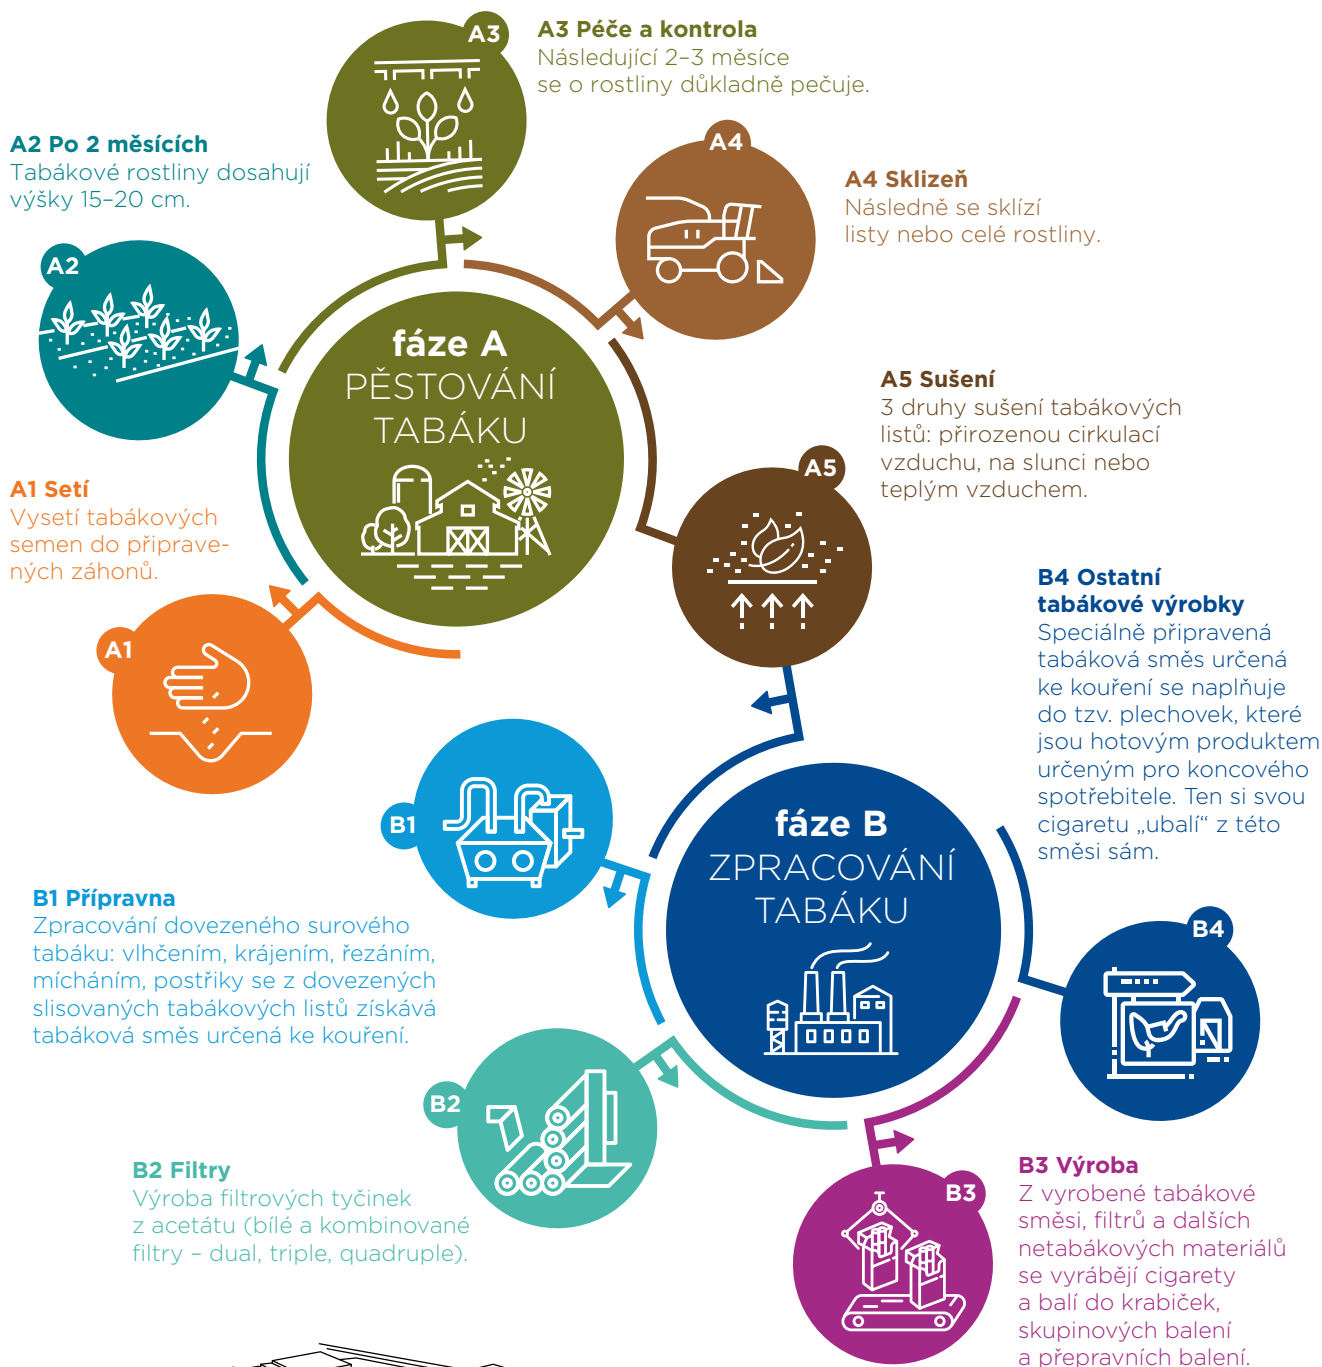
A3 Péče a kontrola
Následující 2–3 měsíce se o rostliny důkladně pečuje.

A3

A2 Po 2 měsících
Tabákové rostliny dosahují výšky 15–20 cm.

A4

A4 Sklizeň
Následně se sklízí listy nebo celé rostliny.

A2

fáze A
PĚSTOVÁNÍ TABÁKU

A5 Sušení
3 druhy sušení tabákových listů: přirozenou cirkulací vzduchu, na slunci nebo teplým vzduchem.

A1 Setí
Vysetí tabákových semen do připravených záhonů.

A5

A1

B4 Ostatní tabákové výrobky
Speciálně připravená tabáková směs určená ke kouření se naplňuje do tzv. plechovek, které jsou hotovým produktem určeným pro koncového spotřebitele. Ten si svou cigaretu „ubalí“ z této směsi sám.

B1

fáze B
ZPRACOVÁNÍ TABÁKU

B1 Přípravna
Zpracování dovezeného surového tabáku: vlhčením, krájením, řezáním, mícháním, postřiky se z dovezených slisovaných tabákových listů získává tabáková směs určená ke kouření.

B4

B2

B2 Filtry
Výroba filtrových tyčinek z acetátu (bílé a kombinované filtry – dual, triple, quadruple).

B3

B3 Výroba
Z vyrobené tabákové směsi, filtrů a dalších netabákových materiálů se vyrábějí cigarety a balí do krabiček, skupinových balení a přepravních balení.